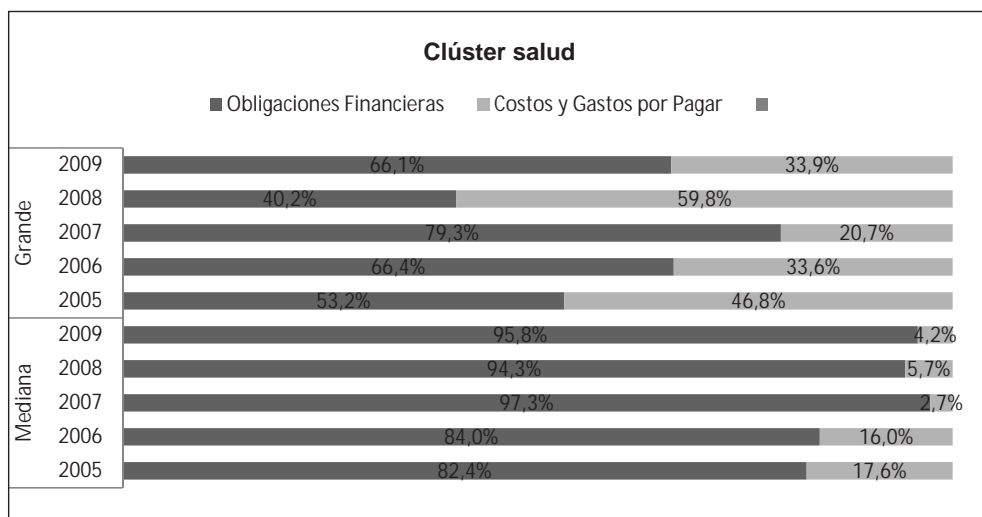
Clúster salud

Obligaciones Financieras Costos y Gastos por Pagar

| | | Obligaciones Financieras | Costos y Gastos por Pagar |
|---|---|---|---|
| Grande | 2009 | 66,1% | 33,9% |
| | 2008 | 40,2% | 59,8% |
| | 2007 | 79,3% | 20,7% |
| | 2006 | 66,4% | 33,6% |
| | 2005 | 53,2% | 46,8% |
| Mediana | 2009 | 95,8% | 4,2% |
| | 2008 | 94,3% | 5,7% |
| | 2007 | 97,3% | 2,7% |
| | 2006 | 84,0% | 16,0% |
| | 2005 | 82,4% | 17,6% |